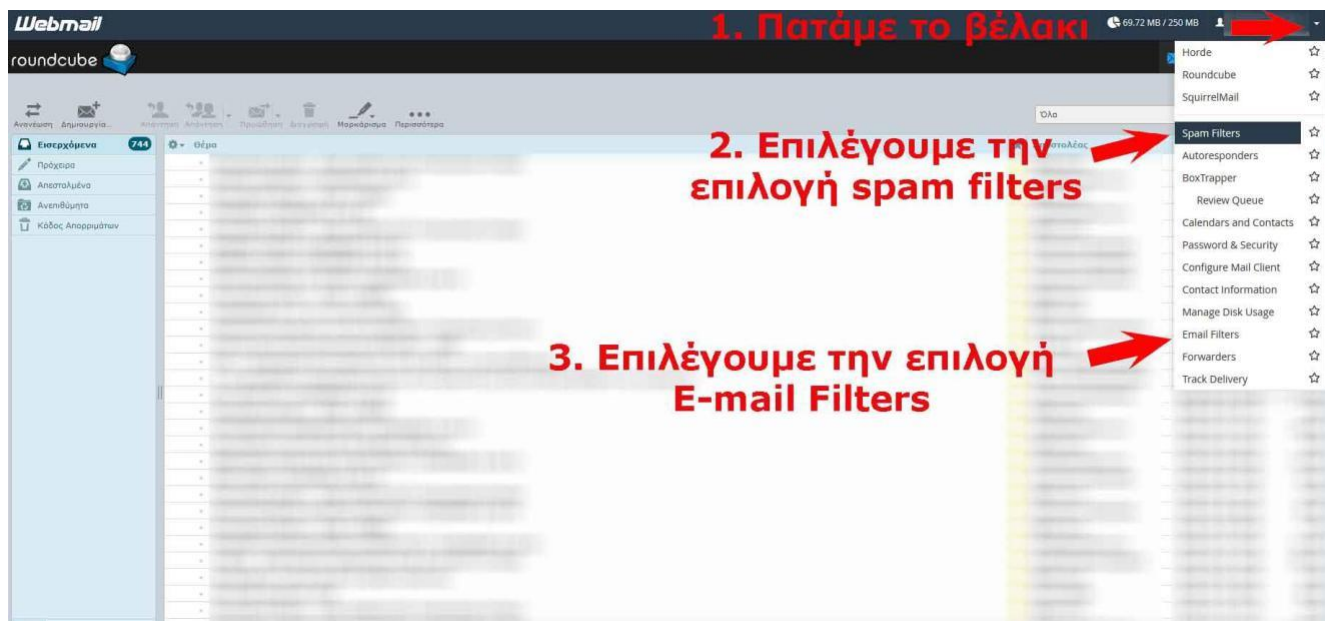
Webmail

1. Πατάμε το βέλακι

69.72 MB / 250 MB

roundcube

Ανανέωση Δημιουργία... Απάντηση Απάντηση... Προώθηση Διαγραφή Μαρκάρισμα Περισσότερα

Όλα

Εισερχόμενα 744
Πρόχειρα
Απεσταλμένα
Ανεπιθύμητα
Κάδος Απορριμάτων

Θέμα

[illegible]στολέας

Horde
Roundcube
SquirrelMail
Spam Filters
Autoresponders
BoxTrapper
Review Queue
Calendars and Contacts
Password & Security
Configure Mail Client
Contact Information
Manage Disk Usage
Email Filters
Forwarders
Track Delivery

2. Επιλέγουμε την επιλογή spam filters

3. Επιλέγουμε την επιλογή E-mail Filters